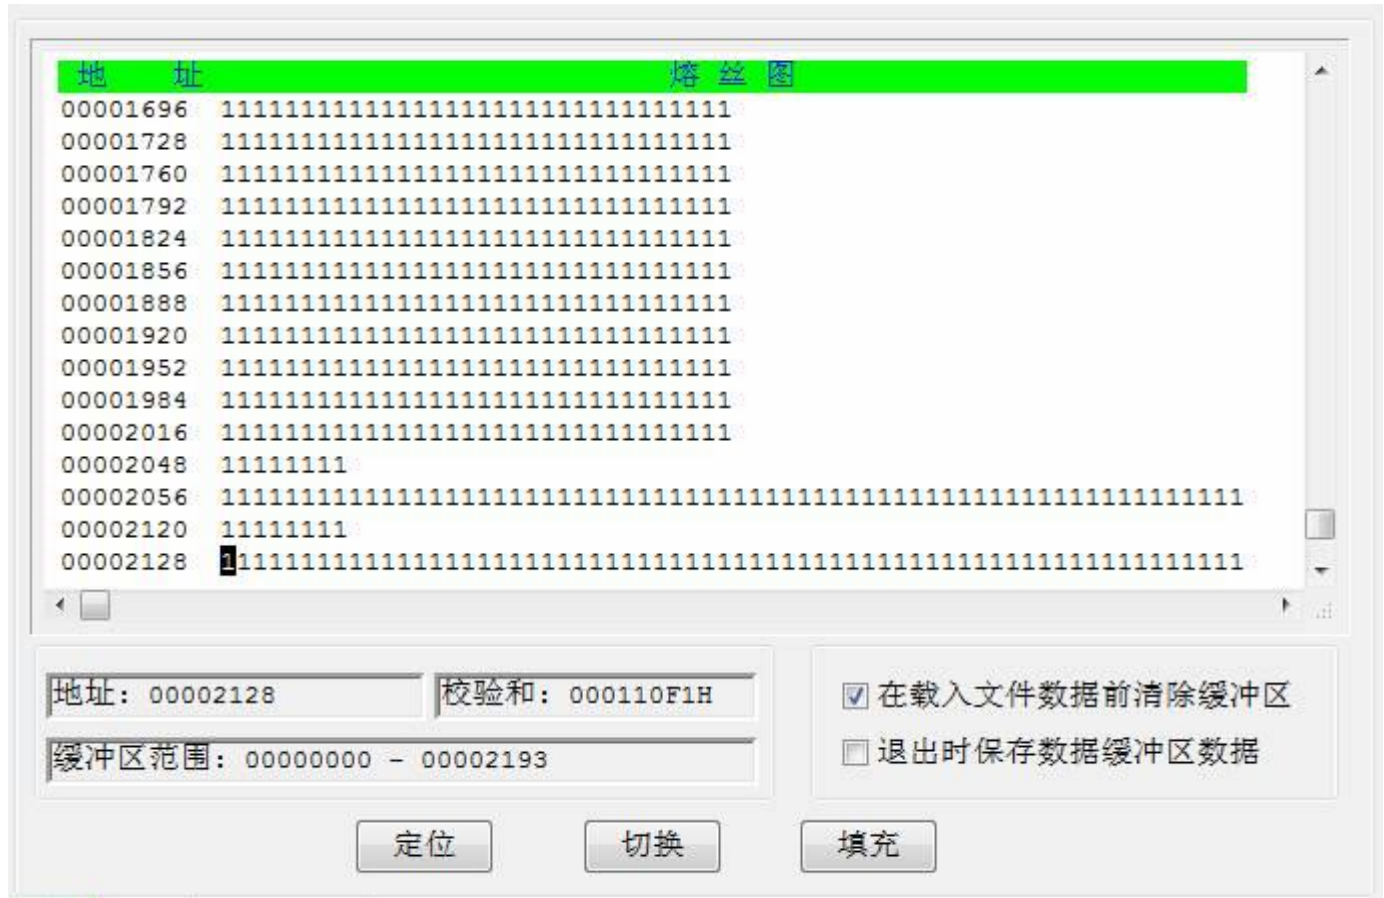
| 地 址 | 熔 丝 图 |
|---|---|
| 00001696 | 11111111111111111111111111111111 |
| 00001728 | 11111111111111111111111111111111 |
| 00001760 | 11111111111111111111111111111111 |
| 00001792 | 11111111111111111111111111111111 |
| 00001824 | 11111111111111111111111111111111 |
| 00001856 | 11111111111111111111111111111111 |
| 00001888 | 11111111111111111111111111111111 |
| 00001920 | 11111111111111111111111111111111 |
| 00001952 | 11111111111111111111111111111111 |
| 00001984 | 11111111111111111111111111111111 |
| 00002016 | 11111111111111111111111111111111 |
| 00002048 | 11111111 |
| 00002056 | 1111111111111111111111111111111111111111111111111111111111111111 |
| 00002120 | 11111111 |
| 00002128 | 1111111111111111111111111111111111111111111111111111111111111111 |

地址: 00002128
校验和: 000110F1H
缓冲区范围: 00000000 - 00002193

在载入文件数据前清除缓冲区
退出时保存数据缓冲区数据

定位
切换
填充